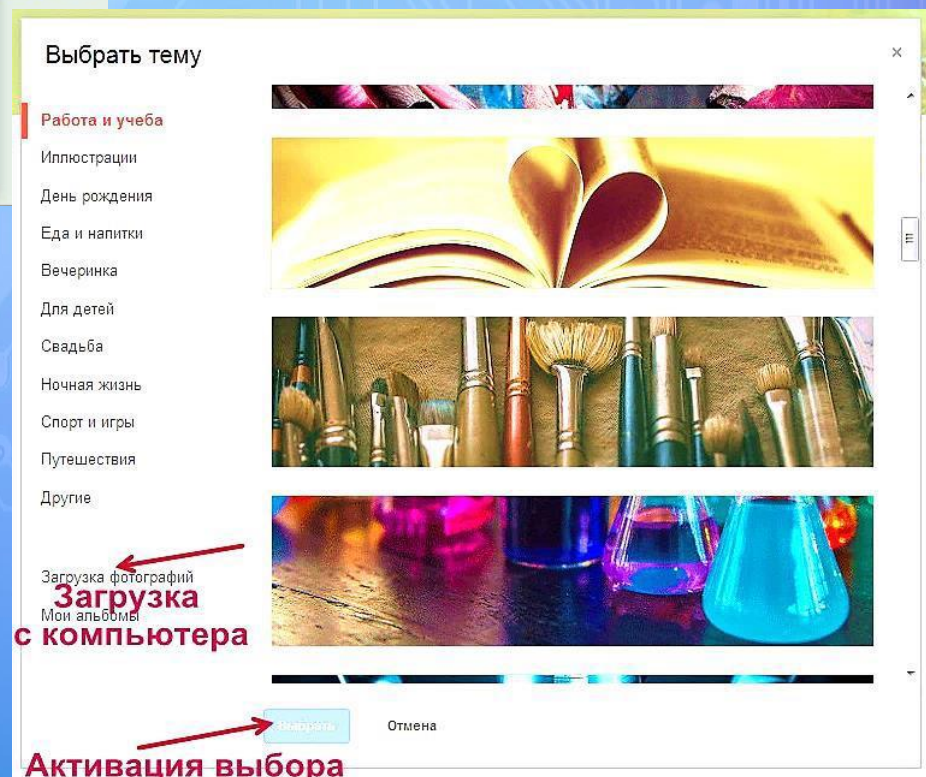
Выбрать тему

×

Работа и учеба
Иллюстрации
День рождения
Еда и напитки
Вечеринка
Для детей
Свадьба
Ночная жизнь
Спорт и игры
Путешествия
Другие

Загрузка фотографий
Мои альбомы

Загрузка с компьютера

Выбрать
Отмена

Активация выбора